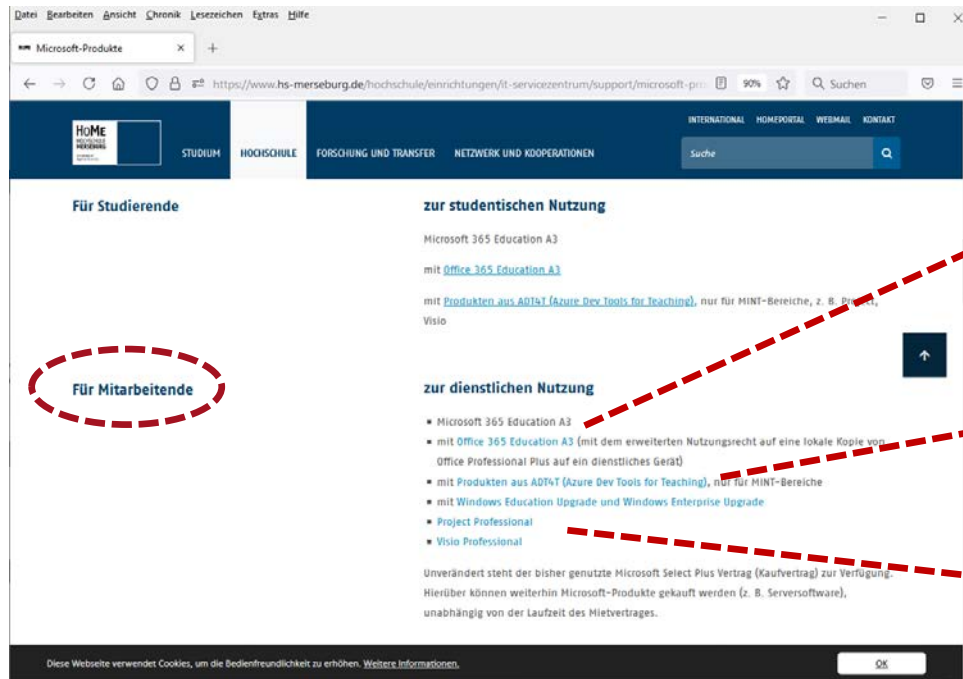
Datei Bearbeiten Ansicht Chronik Lesezeichen Extras Hilfe

Microsoft-Produkte × +

https://www.hs-merseburg.de/hochschule/einrichtungen/it-servicezentrum/support/microsoft-pro 90% Suchen

HoMe HOCHSCHULE MERSEBURG

STUDIUM HOCHSCHULE FORSCHUNG UND TRANSFER NETZWERK UND KOOPERATIONEN

INTERNATIONAL HOMEPORTAL WEBMAIL KONTAKT

Suche

Für Studierende

zur studentischen Nutzung

Microsoft 365 Education A3

mit Office 365 Education A3

mit Produkten aus ADT4T (Azure Dev Tools for Teaching), nur für MINT-Bereiche, z. B. Pro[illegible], Visio

Für Mitarbeitende

zur dienstlichen Nutzung

- Microsoft 365 Education A3
- mit Office 365 Education A3 (mit dem erweiterten Nutzungsrecht auf eine lokale Kopie von Office Professional Plus auf ein dienstliches Gerät)
- mit Produkten aus ADT4T (Azure Dev Tools for Teaching), nur für MINT-Bereiche
- mit Windows Education Upgrade und Windows Enterprise Upgrade
- Project Professional
- Visio Professional

Unverändert steht der bisher genutzte Microsoft Select Plus Vertrag (Kaufvertrag) zur Verfügung. Hierüber können weiterhin Microsoft-Produkte gekauft werden (z. B. Serversoftware), unabhängig von der Laufzeit des Mietvertrages.

Diese Webseite verwendet Cookies, um die Bedienfreundlichkeit zu erhöhen. Weitere Informationen.

OK